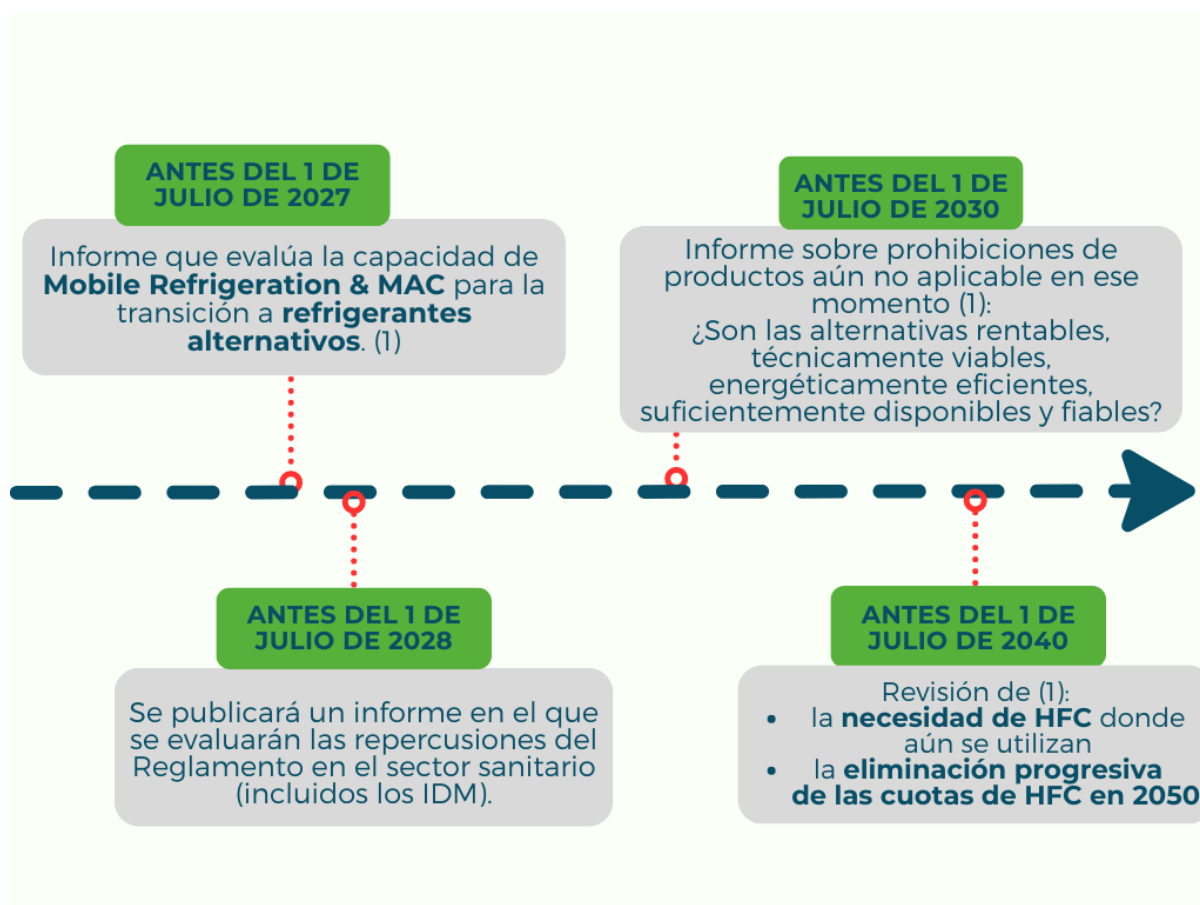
ANTES DEL 1 DE JULIO DE 2027

Informe que evalúa la capacidad de **Mobile Refrigeration & MAC** para la transición a **refrigerantes alternativos**. (1)

ANTES DEL 1 DE JULIO DE 2030

Informe sobre prohibiciones de productos aún no aplicable en ese momento (1):
¿Son las alternativas rentables, técnicamente viables, energéticamente eficientes, suficientemente disponibles y fiables?

ANTES DEL 1 DE JULIO DE 2028

Se publicará un informe en el que se evaluarán las repercusiones del Reglamento en el sector sanitario (incluidos los IDM).

ANTES DEL 1 DE JULIO DE 2040

Revisión de (1):
- la **necesidad de HFC** donde aún se utilizan
- la **eliminación progresiva de las cuotas de HFC en 2050**